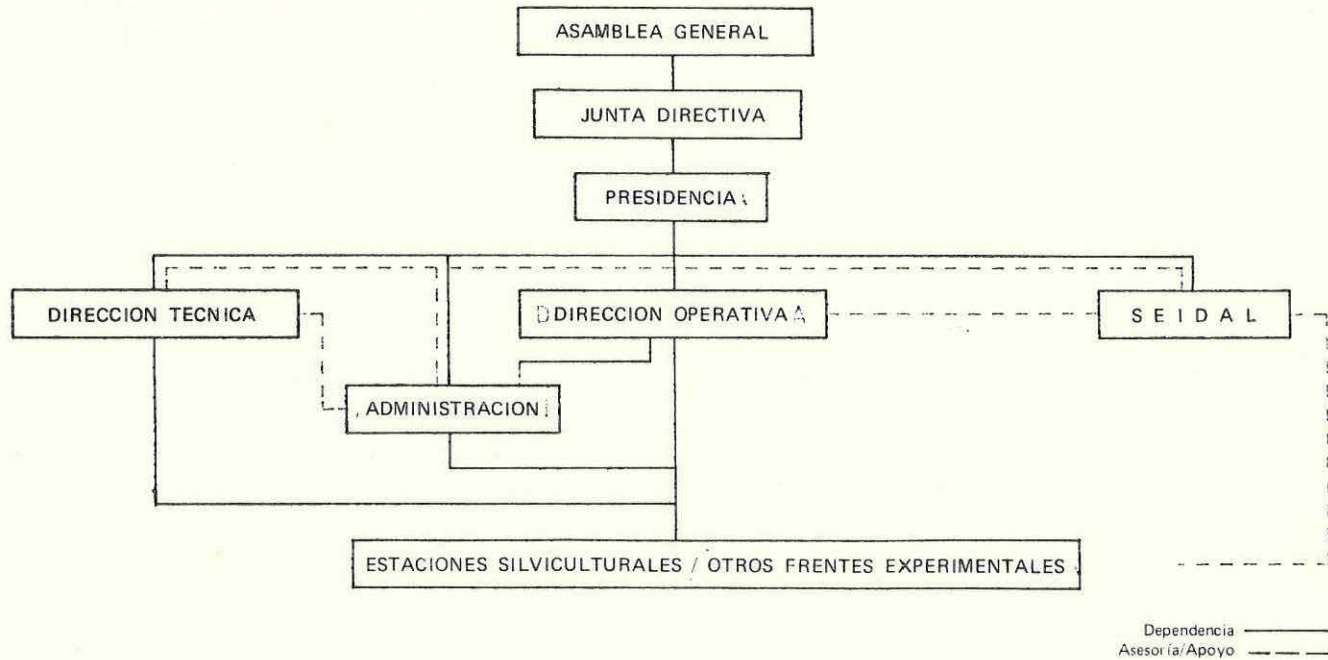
ASAMBLEA GENERAL

JUNTA DIRECTIVA

PRESIDENCIA

DIRECCION TECNICA

DIRECCION OPERATIVA

S E I D A L

ADMINISTRACION

ESTACIONES SILVICULTURALES / OTROS FRENTES EXPERIMENTALES

Dependencia
Asesoría/Apoyo